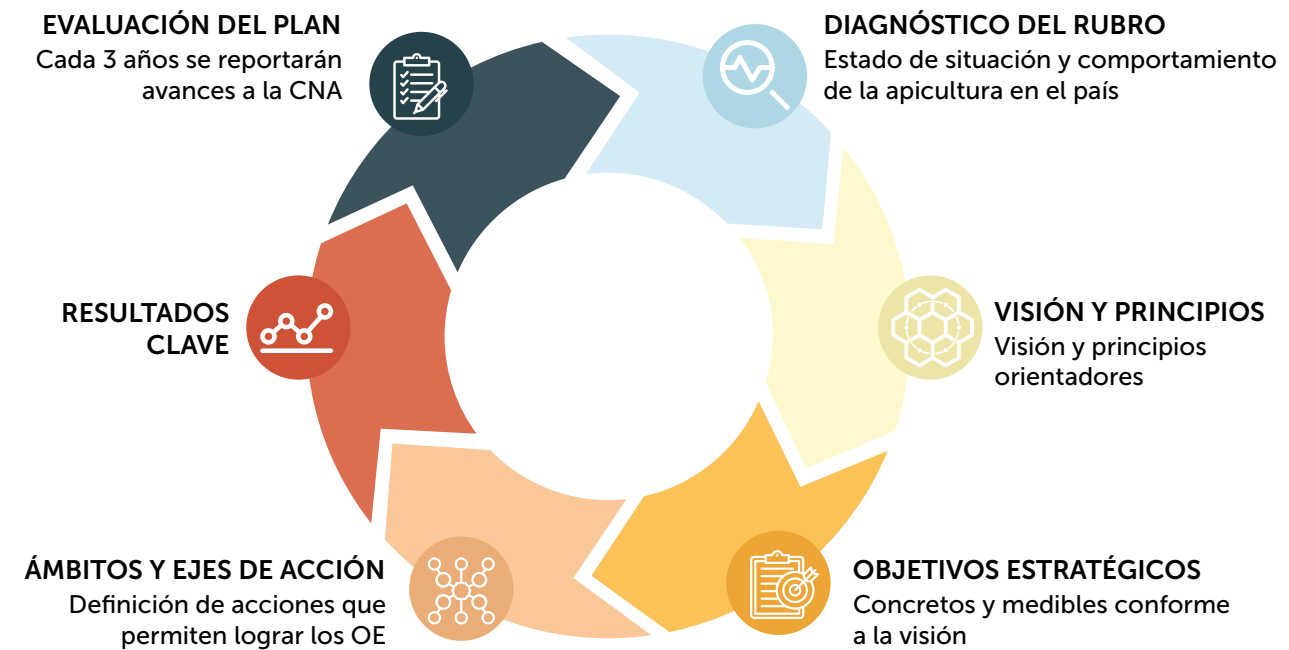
EVALUACIÓN DEL PLAN
Cada 3 años se reportarán avances a la CNA

DIAGNÓSTICO DEL RUBRO
Estado de situación y comportamiento de la apicultura en el país

RESULTADOS CLAVE

VISIÓN Y PRINCIPIOS
Visión y principios orientadores

ÁMBITOS Y EJES DE ACCIÓN
Definición de acciones que permiten lograr los OE

OBJETIVOS ESTRATÉGICOS
Concretos y medibles conforme a la visión